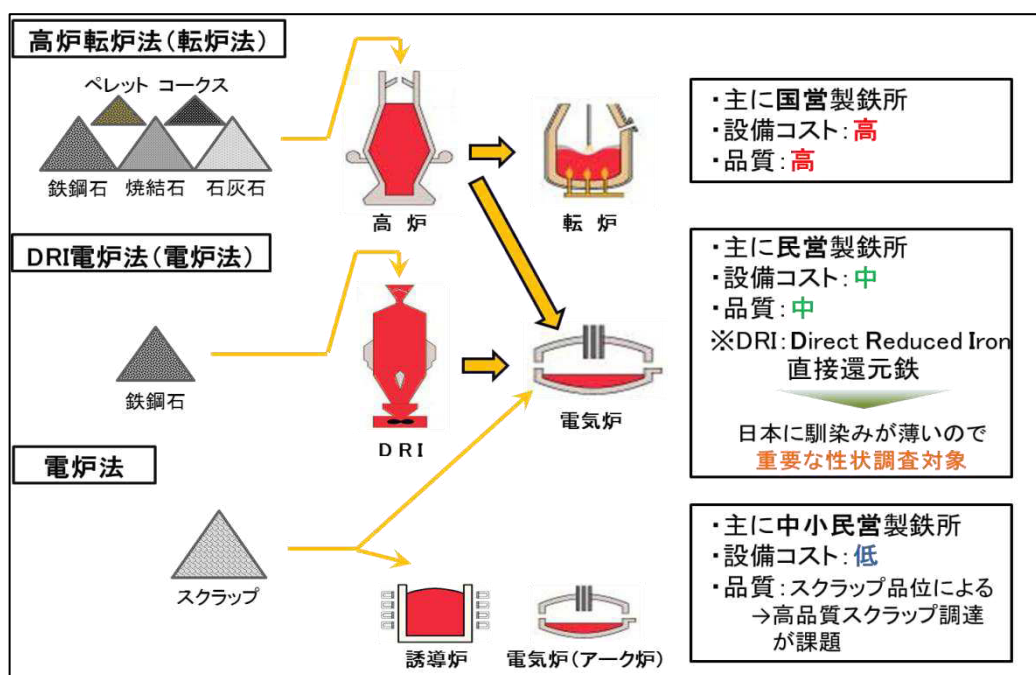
高炉転炉法（転炉法）

ペレット　コークス

鉄鋼石　焼結石　石灰石

高 炉

転 炉

・主に国営製鉄所
・設備コスト：高
・品質：高

DRI電炉法（電炉法）

鉄鋼石

DRI

電気炉

・主に民営製鉄所
・設備コスト：中
・品質：中
※DRI：Direct Reduced Iron
直接還元鉄

日本に馴染みが薄いので
重要な性状調査対象

電炉法

スクラップ

誘導炉　電気炉（アーク炉）

・主に中小民営製鉄所
・設備コスト：低
・品質：スクラップ品位による
→高品質スクラップ調達が課題